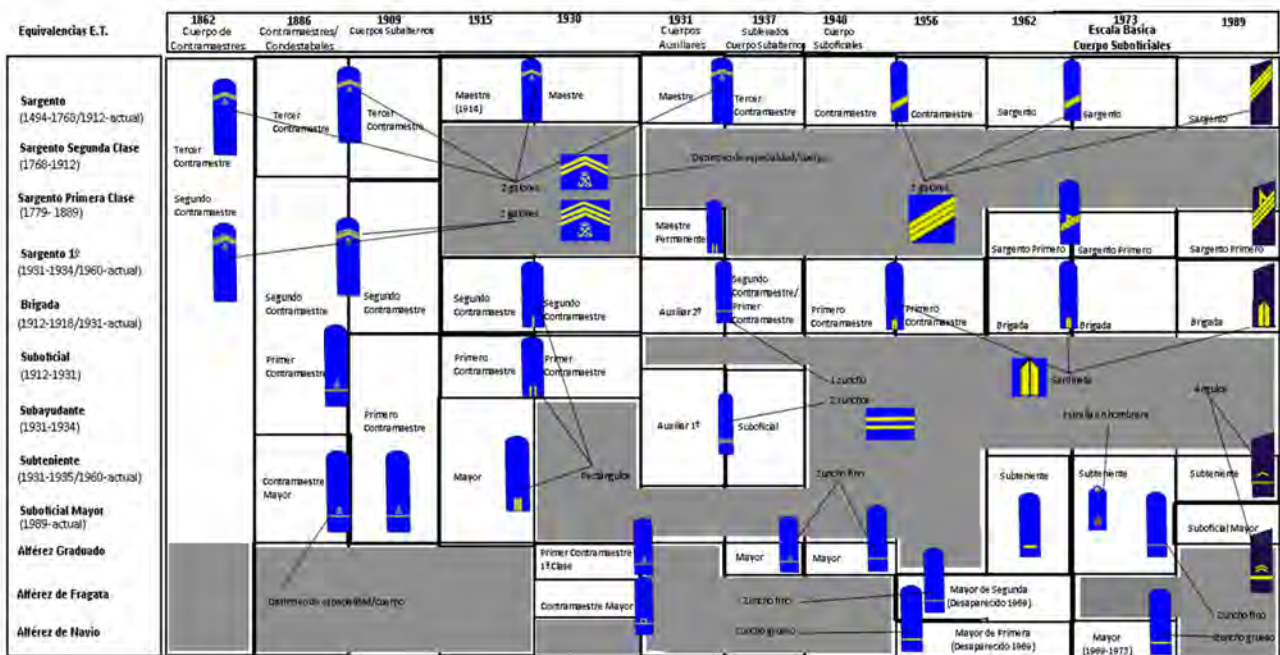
Equivalencias E.T.

1862 Cuerpo de Contramaestres | 1886 Contramaestres/ Condestables | 1909 Cuerpos Subalternos | 1915 | 1930 | 1931 Cuerpos Auxiliares | 1937 Sublevados Cuerpo Subalterno | 1948 Cuerpo Suboficiales | 1956 | 1962 | 1973 Escala Básica Cuerpo Suboficiales | 1989

Sargento (1494-1768/1912-actual)
Sargento Segunda Clase (1768-1912)
Sargento Primera Clase (1779- 1889)
Sargento 1º (1931-1934/1960-actual)
Brigada (1912-1918/1931-actual)
Suboficial (1912-1931)
Subayudante (1931-1934)
Subteniente (1931-1935/1960-actual)
Suboficial Mayor (1989-actual)
Alférez Graduado
Alférez de Fragata
Alférez de Navío

Tercer Contramaestre
Segundo Contramaestre
Tercer Contramaestre
Tercer Contramaestre
Segundo Contramaestre
Segundo Contramaestre
Primer Contramaestre
Primero Contramaestre
Contramaestre Mayor
Maestre (1914)
Maestre
2 galones
2 galones
Segundo Contramaestre
Segundo Contramaestre
Primer Contramaestre
Primer Contramaestre
Mayor
Rectángulos
Maestre
Tercer Contramaestre
Distintivo de especialidad/cuerpo
Maestre Permanente
Auxiliar 2º
Segundo Contramaestre/ Primer Contramaestre
Auxiliar 1º
Suboficial
1 zuncho
2 zunchos
Zuncho fino
Primer Contramaestre 1ª Clase
Contramaestre Mayor
Mayor
Mayor
Zuncho fino
Zuncho grueso
Contramaestre
Contramaestre
Primero Contramaestre
Primero Contramaestre
3 galones
Sargento
Sargento
Sargento
Sargento Primero
Sargento Primero
Sargento Primero
Brigada
Brigada
Brigada
Sardineta
Estrella en hombrera
4 ángulos
Subteniente
Subteniente
Subteniente
Suboficial Mayor
Mayor de Segunda (Desaparecido 1969)
Mayor de Primera (Desaparecido 1969)
Mayor (1969-1973)
Zuncho fino
Zuncho grueso
Distintivo de especialidad/cuerpo